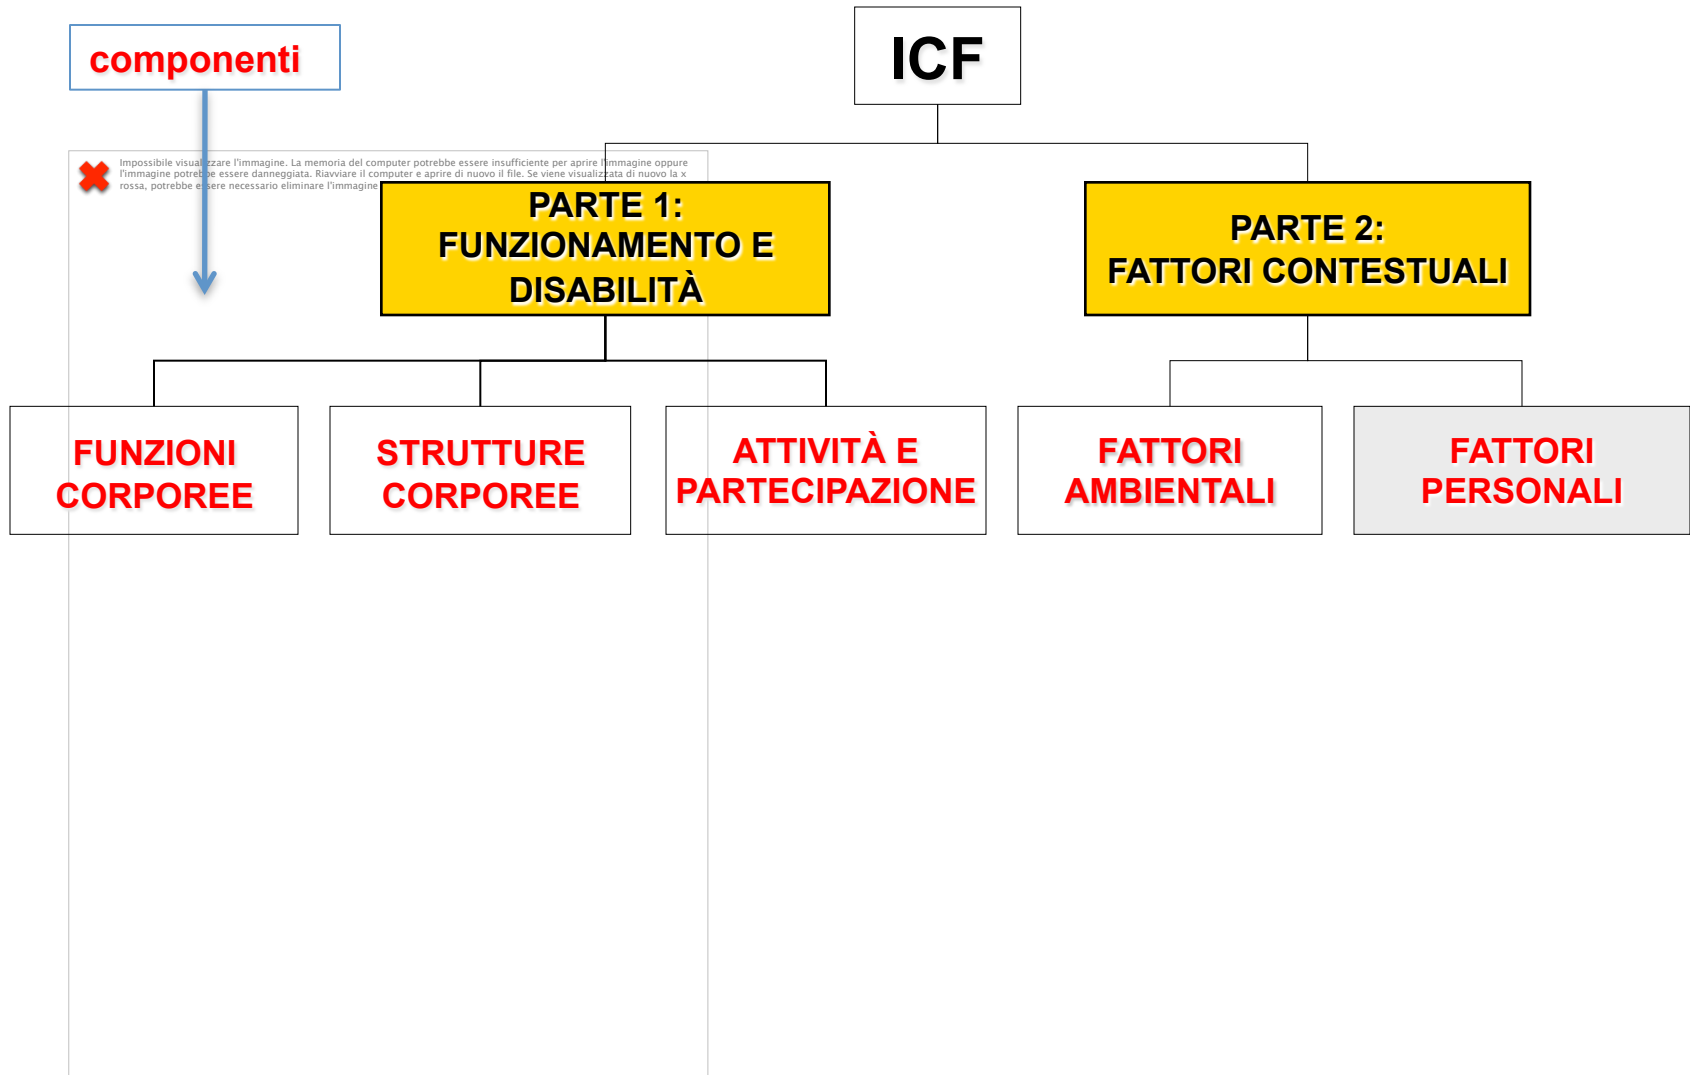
componenti

ICF

Impossibile visualizzare l'immagine. La memoria del computer potrebbe essere insufficiente per aprire l'immagine oppure l'immagine potrebbe essere danneggiata. Riavviare il computer e aprire di nuovo il file. Se viene visualizzata di nuovo la x rossa, potrebbe essere necessario eliminare l'immagine

PARTE 1: FUNZIONAMENTO E DISABILITÀ

PARTE 2: FATTORI CONTESTUALI

FUNZIONI CORPOREE

STRUTTURE CORPOREE

ATTIVITÀ E PARTECIPAZIONE

FATTORI AMBIENTALI

FATTORI PERSONALI